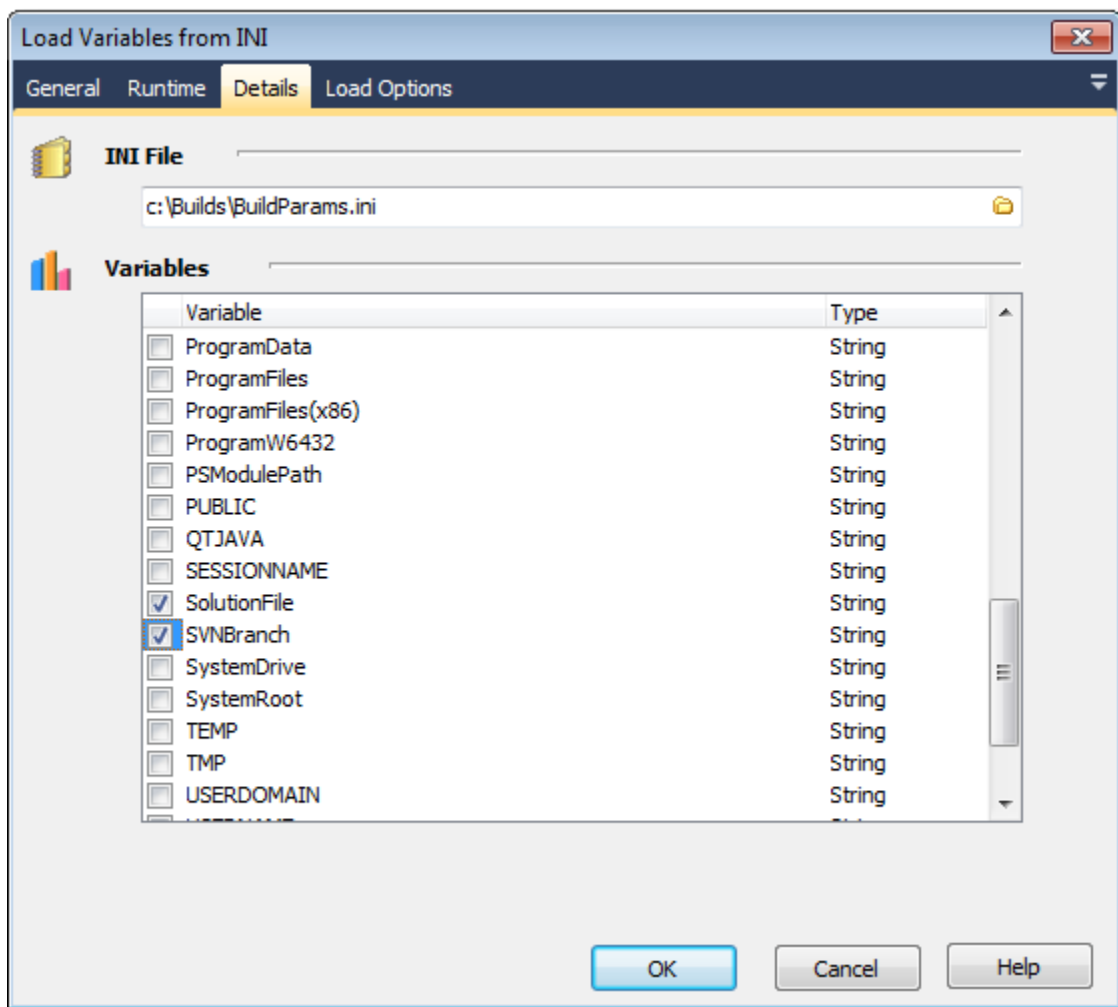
Load Variables from INI

General Runtime Details Load Options

INI File

c:\Builds\BuildParams.ini

Variables

| Variable | Type |
|---|---|
| ProgramData | String |
| ProgramFiles | String |
| ProgramFiles(x86) | String |
| ProgramW6432 | String |
| PSModulePath | String |
| PUBLIC | String |
| QTJAVA | String |
| SESSIONNAME | String |
| SolutionFile | String |
| SVNBranch | String |
| SystemDrive | String |
| SystemRoot | String |
| TEMP | String |
| TMP | String |
| USERDOMAIN | String |
| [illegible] | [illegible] |

OK Cancel Help